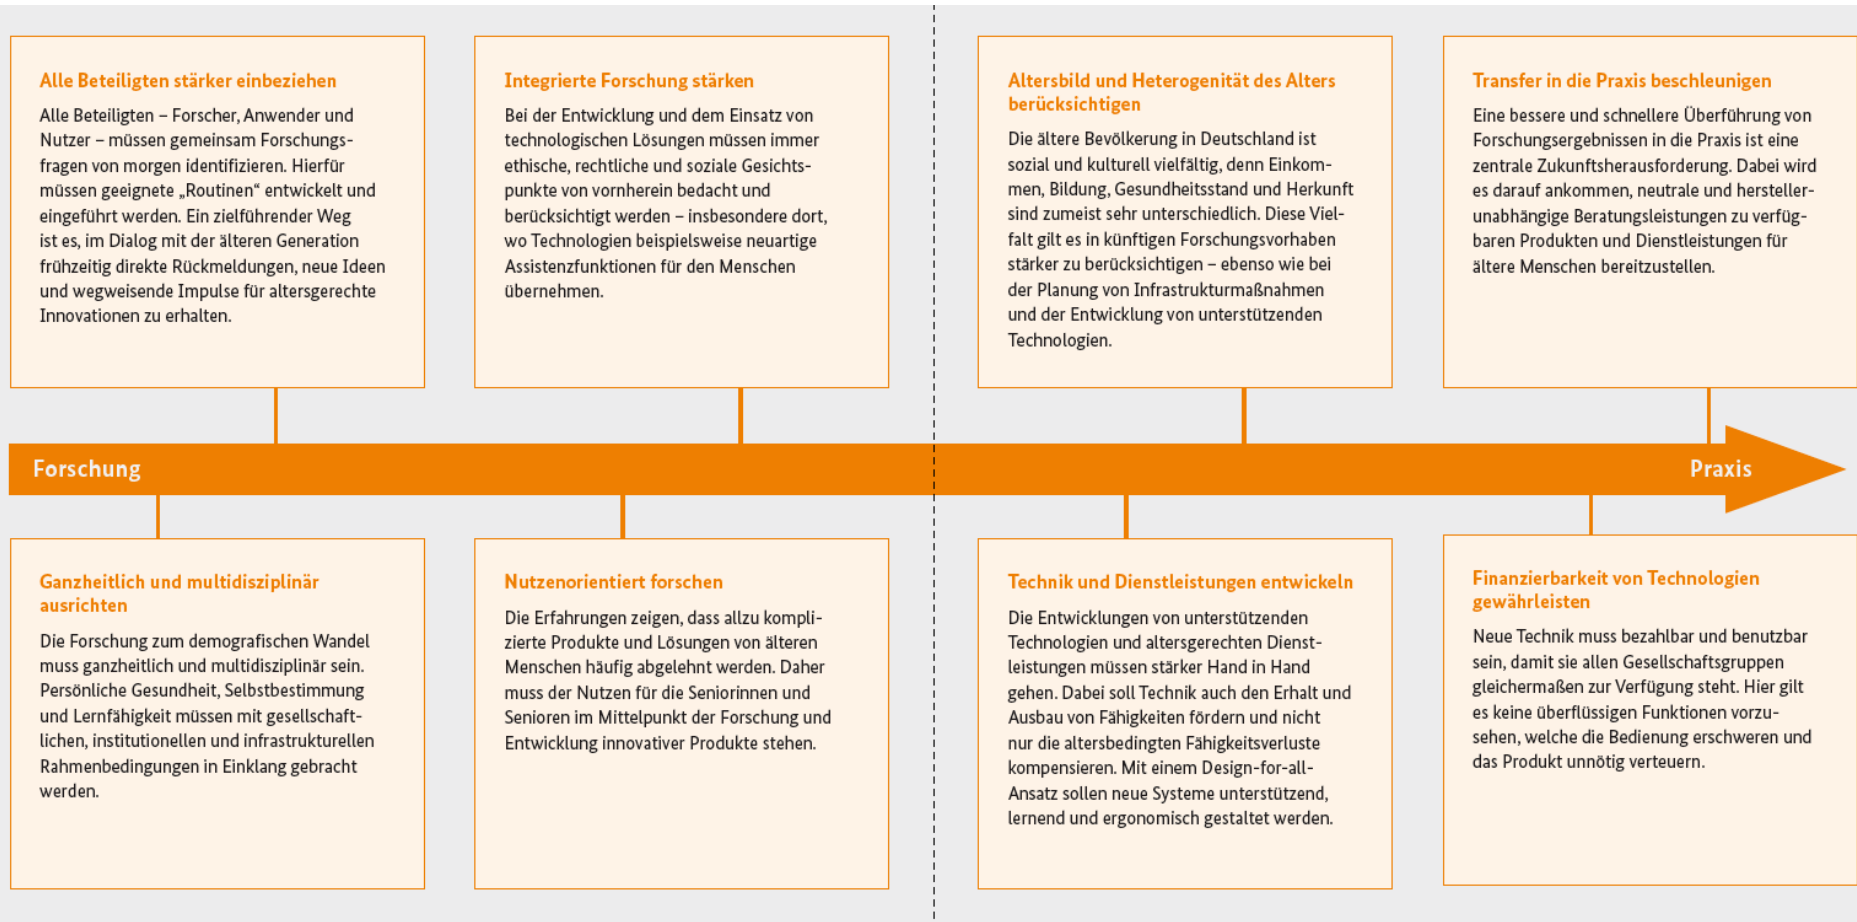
Alle Beteiligten stärker einbeziehen

Alle Beteiligten – Forscher, Anwender und Nutzer – müssen gemeinsam Forschungsfragen von morgen identifizieren. Hierfür müssen geeignete „Routinen“ entwickelt und eingeführt werden. Ein zielführender Weg ist es, im Dialog mit der älteren Generation frühzeitig direkte Rückmeldungen, neue Ideen und wegweisende Impulse für altersgerechte Innovationen zu erhalten.

Integrierte Forschung stärken

Bei der Entwicklung und dem Einsatz von technologischen Lösungen müssen immer ethische, rechtliche und soziale Gesichtspunkte von vornherein bedacht und berücksichtigt werden – insbesondere dort, wo Technologien beispielsweise neuartige Assistenzfunktionen für den Menschen übernehmen.

Altersbild und Heterogenität des Alters berücksichtigen

Die ältere Bevölkerung in Deutschland ist sozial und kulturell vielfältig, denn Einkommen, Bildung, Gesundheitsstand und Herkunft sind zumeist sehr unterschiedlich. Diese Vielfalt gilt es in künftigen Forschungsvorhaben stärker zu berücksichtigen – ebenso wie bei der Planung von Infrastrukturmaßnahmen und der Entwicklung von unterstützenden Technologien.

Transfer in die Praxis beschleunigen

Eine bessere und schnellere Überführung von Forschungsergebnissen in die Praxis ist eine zentrale Zukunftsherausforderung. Dabei wird es darauf ankommen, neutrale und herstellerunabhängige Beratungsleistungen zu verfügbaren Produkten und Dienstleistungen für ältere Menschen bereitzustellen.

Forschung

Praxis

Ganzheitlich und multidisziplinär ausrichten

Die Forschung zum demografischen Wandel muss ganzheitlich und multidisziplinär sein. Persönliche Gesundheit, Selbstbestimmung und Lernfähigkeit müssen mit gesellschaftlichen, institutionellen und infrastrukturellen Rahmenbedingungen in Einklang gebracht werden.

Nutzenorientiert forschen

Die Erfahrungen zeigen, dass allzu komplizierte Produkte und Lösungen von älteren Menschen häufig abgelehnt werden. Daher muss der Nutzen für die Seniorinnen und Senioren im Mittelpunkt der Forschung und Entwicklung innovativer Produkte stehen.

Technik und Dienstleistungen entwickeln

Die Entwicklungen von unterstützenden Technologien und altersgerechten Dienstleistungen müssen stärker Hand in Hand gehen. Dabei soll Technik auch den Erhalt und Ausbau von Fähigkeiten fördern und nicht nur die altersbedingten Fähigkeitsverluste kompensieren. Mit einem Design-for-all-Ansatz sollen neue Systeme unterstützend, lernend und ergonomisch gestaltet werden.

Finanzierbarkeit von Technologien gewährleisten

Neue Technik muss bezahlbar und benutzbar sein, damit sie allen Gesellschaftsgruppen gleichermaßen zur Verfügung steht. Hier gilt es keine überflüssigen Funktionen vorzusehen, welche die Bedienung erschweren und das Produkt unnötig verteuern.